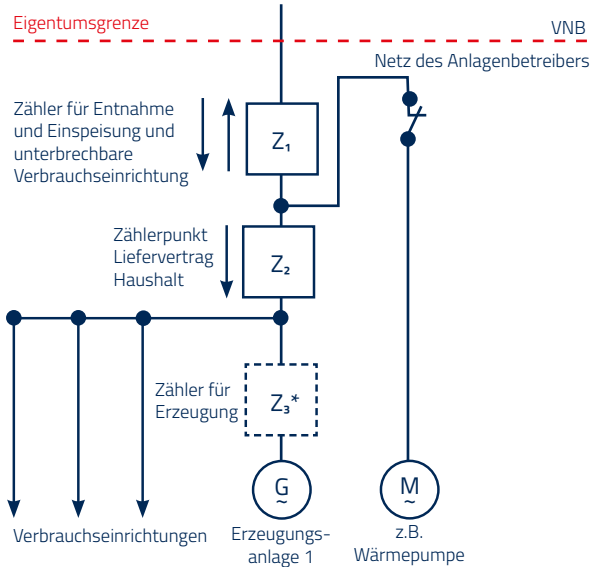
Eigentumsgrenze

VNB

Netz des Anlagenbetreibers

Zähler für Entnahme und Einspeisung und unterbrechbare Verbrauchseinrichtung

$Z_1$

Zählerpunkt Liefervertrag Haushalt

$Z_2$

Zähler für Erzeugung

$Z_3$*

G
~

M
~

Verbrauchseinrichtungen

Erzeugungsanlage 1

z.B. Wärmepumpe